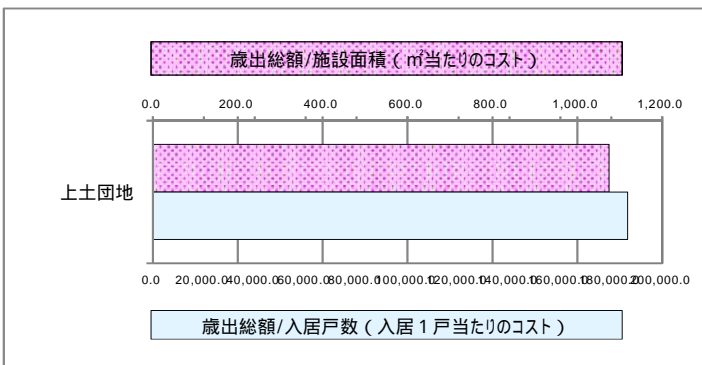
歳出総額/施設面積（㎡当たりのコスト）

0.0 200.0 400.0 600.0 800.0 1,000.0 1,200.0

上土団地

0.0 20,000.0 40,000.0 60,000.0 80,000.0 100,000.0 120,000.0 140,000.0 160,000.0 180,000.0 200,000.0

歳出総額/入居戸数（入居１戸当たりのコスト）